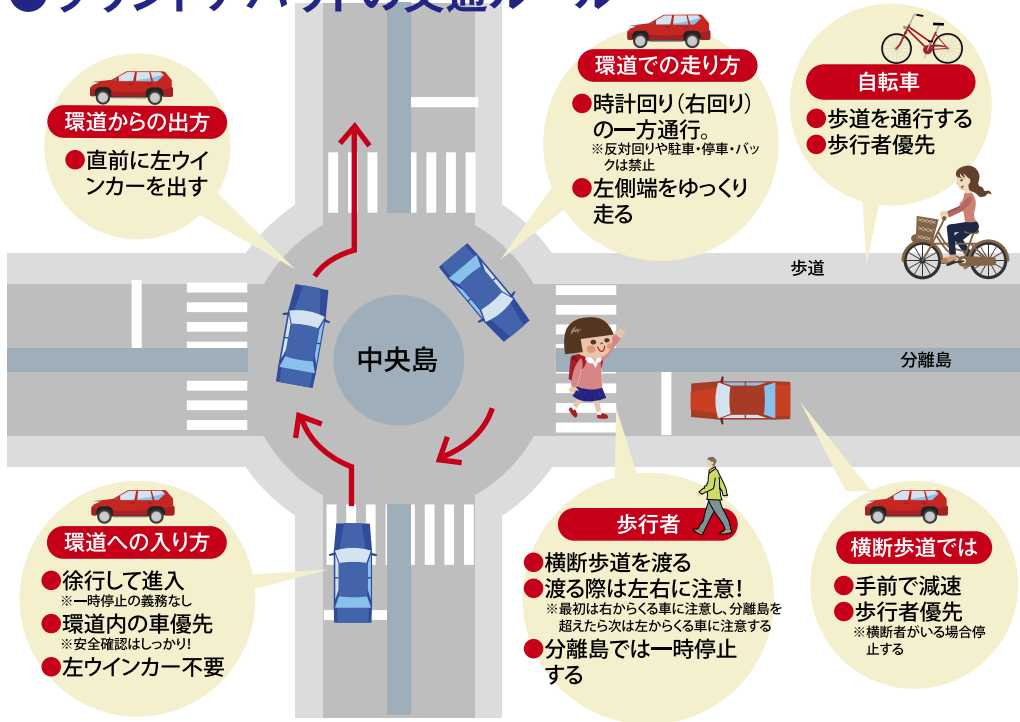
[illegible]

環道での走り方
●時計回り(右回り)の一方通行。
※反対回りや駐車・停車・バックは禁止
●左側端をゆっくり走る

自転車
●歩道を通行する
●歩行者優先

環道からの出方
●直前に左ウインカーを出す

歩道

中央島

分離島

環道への入り方
●徐行して進入
※一時停止の義務なし
●環道内の車優先
※安全確認はしっかり!
●左ウインカー不要

歩行者
●横断歩道を渡る
●渡る際は左右に注意!
※最初は右からくる車に注意し、分離島を超えたら次は左からくる車に注意する
●分離島では一時停止する

横断歩道では
●手前で減速
●歩行者優先
※横断者がいる場合停止する